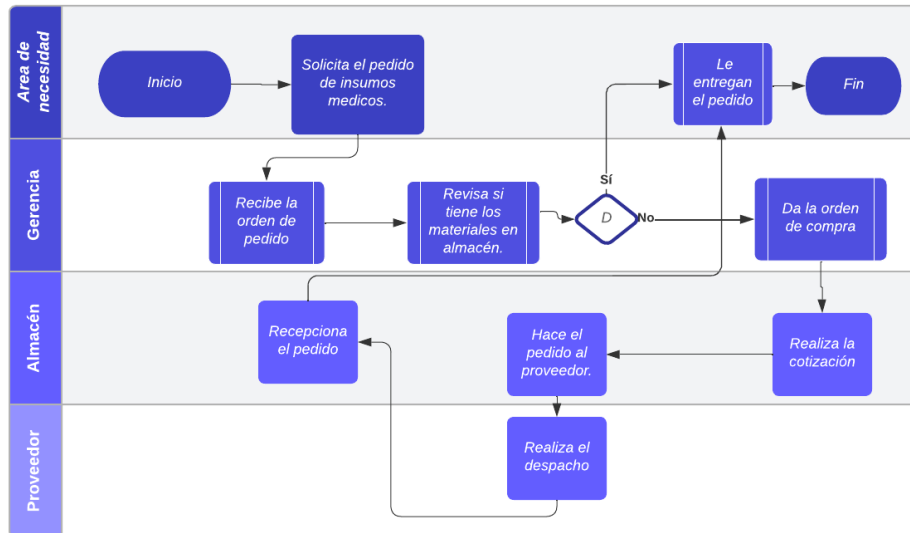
Area de necesidad

Inicio

Solicita el pedido de insumos medicos.

Le entregan el pedido

Fin

Gerencia

Recibe la orden de pedido

Revisa si tiene los materiales en almacén.

Sí

D

No

Da la orden de compra

Almacén

Recepciona el pedido

Hace el pedido al proveedor.

Realiza la cotización

Proveedor

Realiza el despacho